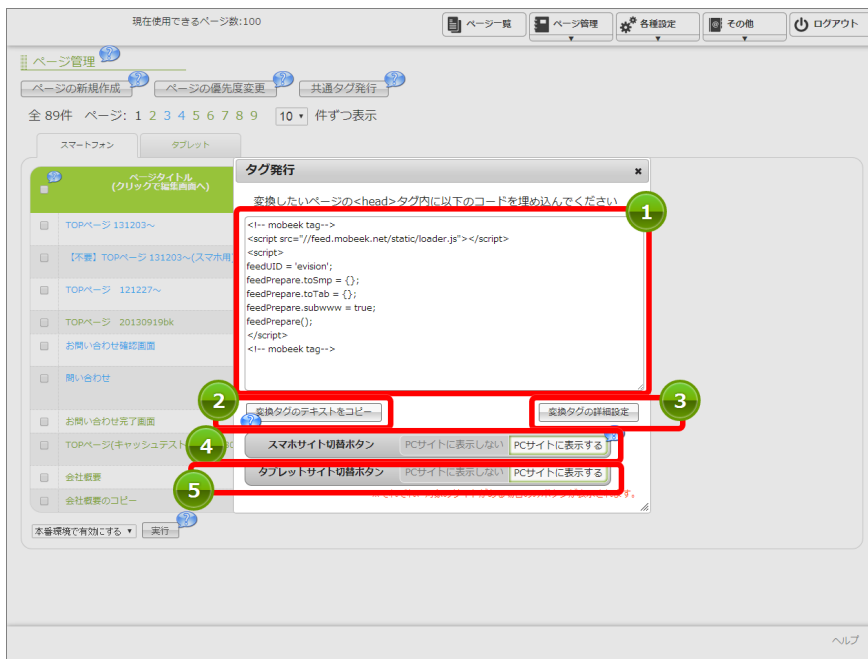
現在使用できるページ数:100

ページ一覧 ページ管理 各種設定 その他 ログアウト

ページ管理

ページの新規作成 ページの優先度変更 共通タグ発行

全 89件 ページ: 1 2 3 4 5 6 7 8 9 10 件ずつ表示

スマートフォン タブレット

ページタイトル (クリックで編集画面へ)

TOPページ 131203～

【不要】TOPページ 131203～(スマホ用

TOPページ 121227～

TOPページ 20130919bk

お問い合わせ確認画面

問い合わせ

お問い合わせ完了画面

TOPページ(キャッシュテスト

会社概要

会社概要のコピー

本番環境で有効にする 実行

タグ発行

変換したいページの<head>タグ内に以下のコードを埋め込んでください

<!-- mobeek tag-->
<script src="//feed.mobeek.net/static/loader.js"></script>
<script>
feedUID = 'evision';
feedPrepare.toSmp = {};
feedPrepare.toTab = {};
feedPrepare.subwww = true;
feedPrepare();
</script>
<!-- mobeek tag-->

1

2 変換タグのテキストをコピー

3 変換タグの詳細設定

4 スマホサイト切替ボタン PCサイトに表示しない PCサイトに表示する

5 タブレットサイト切替ボタン PCサイトに表示しない PCサイトに表示する

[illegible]

ヘルプ